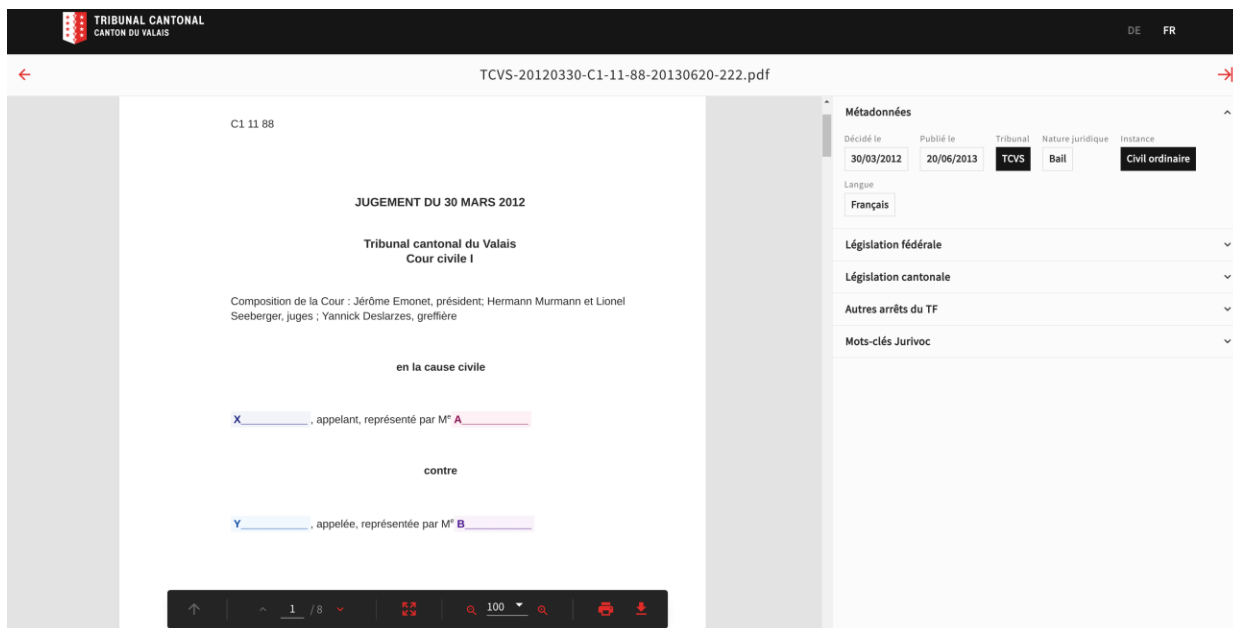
TRIBUNAL CANTONAL
CANTON DU VALAIS

DE FR

TCVS-20120330-C1-11-88-20130620-222.pdf

C1 11 88

JUGEMENT DU 30 MARS 2012

Tribunal cantonal du Valais
Cour civile I

Composition de la Cour : Jérôme Emonet, président; Hermann Murmann et Lionel Seeberger, juges ; Yannick Deslarzes, greffière

en la cause civile

X__________, appelant, représenté par M$^e$ A__________

contre

Y__________, appelée, représentée par M$^e$ B__________

1 /8

100

Métadonnées

| Décidé le | Publié le | Tribunal | Nature juridique | Instance |
|---|---|---|---|---|
| 30/03/2012 | 20/06/2013 | TCVS | Bail | Civil ordinaire |

Langue
Français

Législation fédérale

Législation cantonale

Autres arrêts du TF

Mots-clés Jurivoc